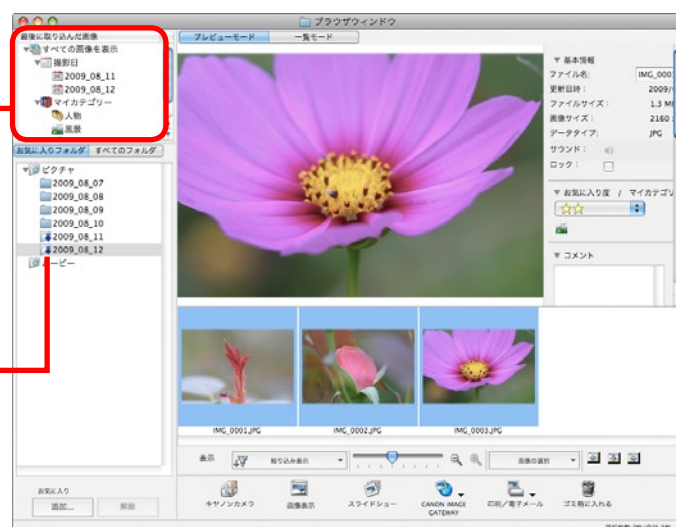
ブラウザウィンドウ

最後に取り込んだ画像
すべての画像を表示
撮影日
2009_08_11
2009_08_12
マイカテゴリー
人物
風景

お気に入りフォルダ
すべてのフォルダ

ピクチャ
2009_08_07
2009_08_08
2009_08_09
2009_08_10
2009_08_11
2009_08_12
ムービー

お気に入り
追加...
解除

プレビューモード
一覧モード

基本情報
ファイル名: IMG_000
更新日時: 2009/
ファイルサイズ: 1.3 M
画像サイズ: 2160
データタイプ: JPG
サウンド:
ロック:

お気に入り度 / マイカテゴリ

コメント

IMG_0001.JPG
IMG_0002.JPG
IMG_0003.JPG

表示
絞り込み表示
画像の選択

キヤノンカメラ
画像表示
スライドショー
CANON iMAGE GATEWAY
印刷/電子メール
ゴミ箱に入れる